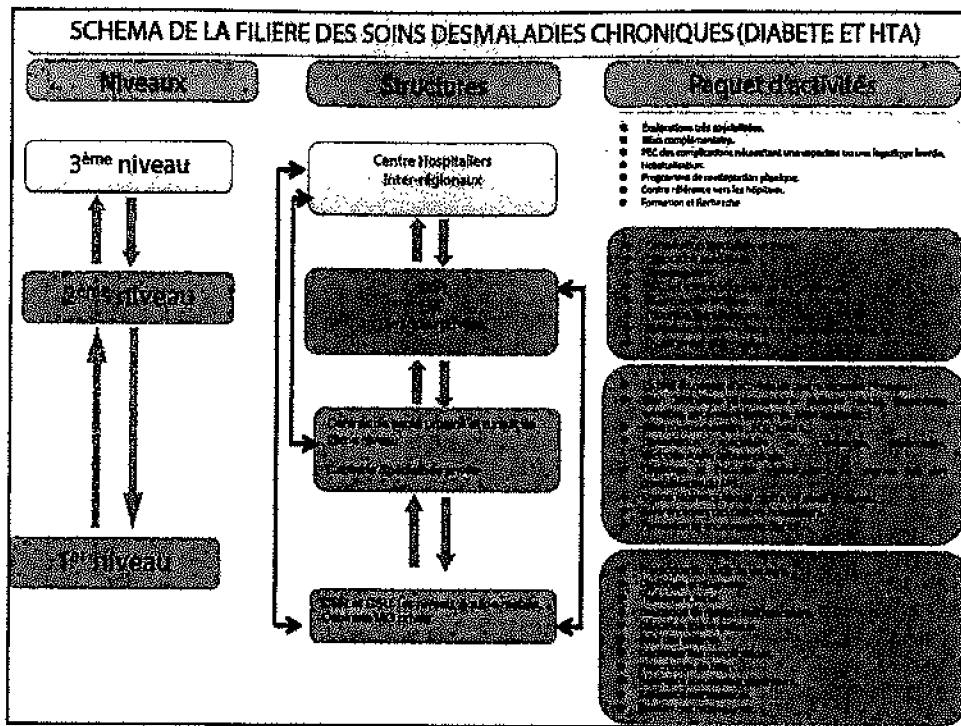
SCHEMA DE LA FILIERE DES SOINS DESMALADIES CHRONIQUES (DIABETE ET HTA)

Niveaux

Structures

Paquet d'activités

3ème niveau

2ème niveau

1er niveau

Centre Hospitaliers Inter-régionaux

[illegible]

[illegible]

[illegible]

- Evaluations très spécialisées.
- Bilan complémentaire.
- PEC des complications nécessitant une expertise ou une logistique lourde.
- Hospitalisation.
- Programme de réadaptation physique.
- Contre référence vers les hôpitaux.
- Formation et Recherche

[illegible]

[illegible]

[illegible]